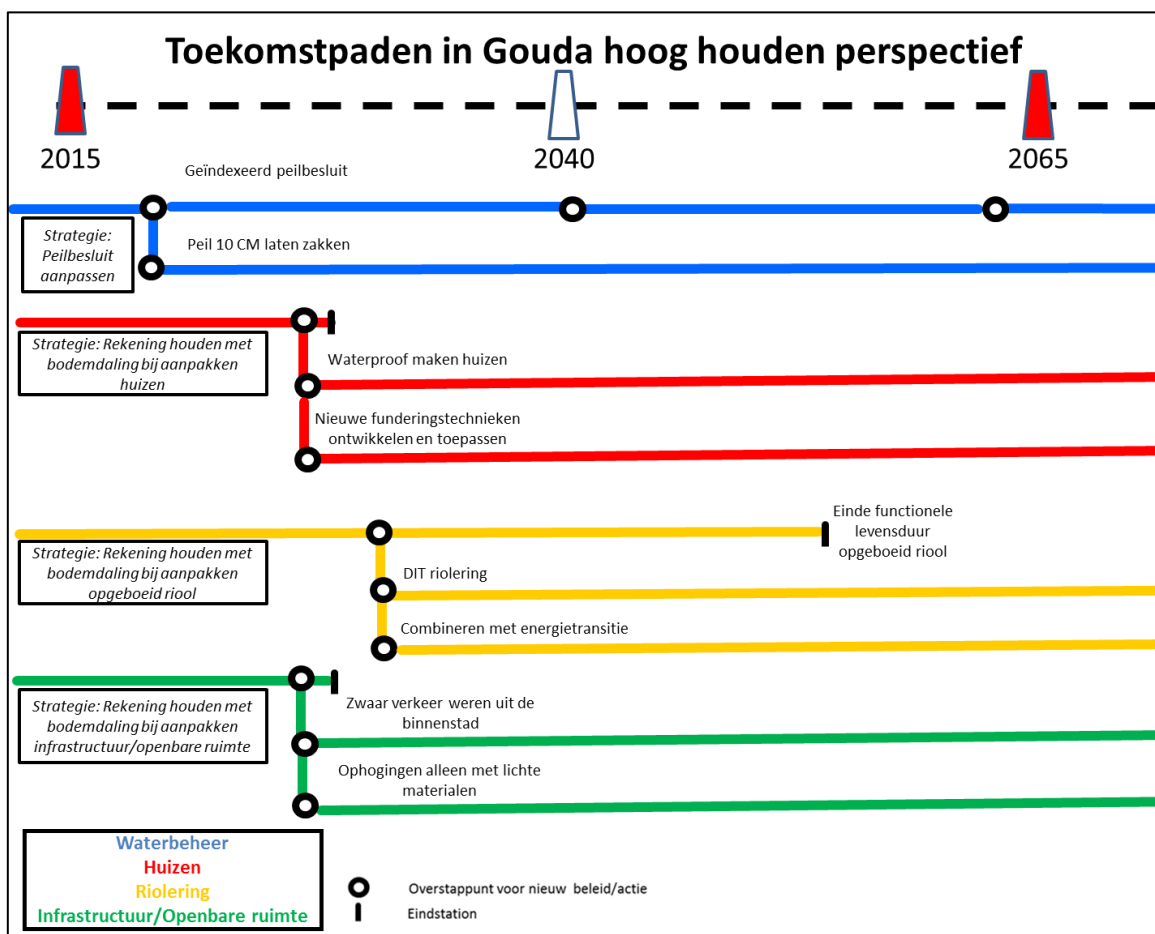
Toekomstpaden in Gouda hoog houden perspectief

2015

2040

2065

Geïndexeerd peilbesluit

Strategie: Peilbesluit aanpassen

Peil 10 CM laten zakken

Strategie: Rekening houden met bodemdaling bij aanpakken huizen

Waterproof maken huizen

Nieuwe funderingstechnieken ontwikkelen en toepassen

Einde functionele levensduur opgeboeid riool

Strategie: Rekening houden met bodemdaling bij aanpakken opgeboeid riool

DIT riolering

Combineren met energietransitie

Strategie: Rekening houden met bodemdaling bij aanpakken infrastructuur/openbare ruimte

Zwaar verkeer weren uit de binnenstad

Ophogingen alleen met lichte materialen

Waterbeheer
Huizen
Riolering
Infrastructuur/Openbare ruimte

Overstappunt voor nieuw beleid/actie

Eindstation